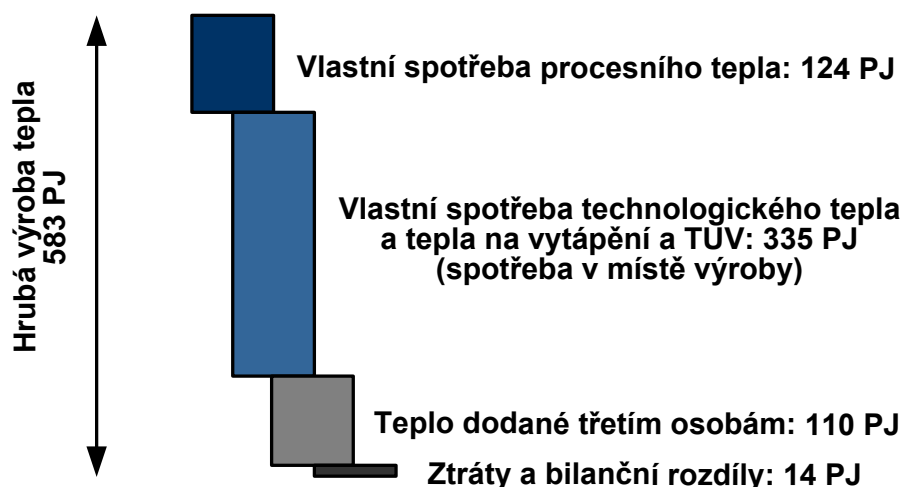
Hrubá výroba tepla
583 PJ

Vlastní spotřeba procesního tepla: 124 PJ

Vlastní spotřeba technologického tepla a tepla na vytápění a TUV: 335 PJ (spotřeba v místě výroby)

Teplo dodané třetím osobám: 110 PJ

Ztráty a bilanční rozdíly: 14 PJ